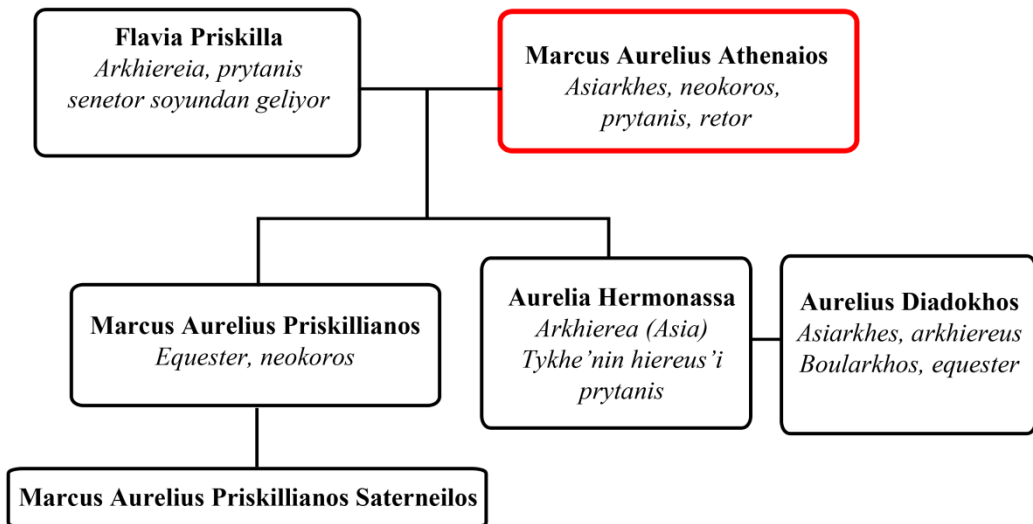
Flavia Priskilla
Arkhiereia, prytanis senetor soyundan geliyor

Marcus Aurelius Athenaios
Asiarkhes, neokoros, prytanis, retor

Marcus Aurelius Priskillianos
Equester, neokoros

Aurelia Hermonassa
Arkhierea (Asia) Tykhe'nin hiereus'i prytanis

Aurelius Diadokhos
Asiarkhes, arkhiereus Boularkhos, equester

Marcus Aurelius Priskillianos Saterneilos